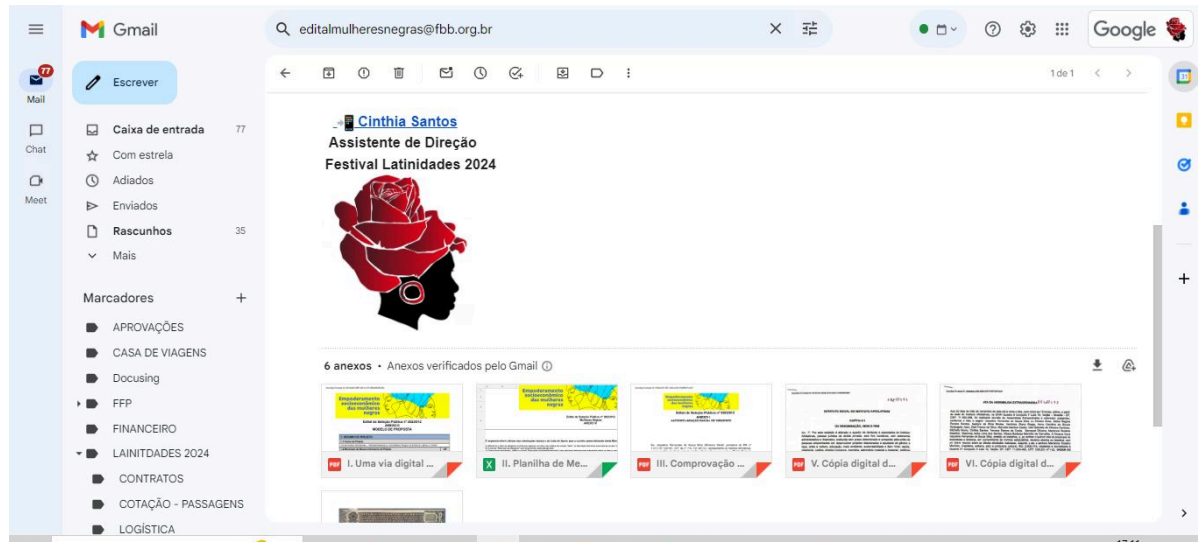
Gmail

editalmulheresnegras@fbb.org.br

Google

77
Mail

Chat

Meet

Escrever

Caixa de entrada 77
Com estrela
Adiados
Enviados
Rascunhos 35
Mais

Marcadores +
APROVAÇÕES
CASA DE VIAGENS
Docusing
FFP
FINANCEIRO
LAINITDADES 2024
CONTRATOS
COTAÇÃO - PASSAGENS
LOGÍSTICA

1 de 1

Cinthia Santos
Assistente de Direção
Festival Latinidades 2024

6 anexos • Anexos verificados pelo Gmail

Empoderamento socioeconômico das mulheres negras

PDF I. Uma via digital ...
X II. Planilha de Me...
PDF III. Comprovação ...
PDF V. Cópia digital d...
PDF VI. Cópia digital d...